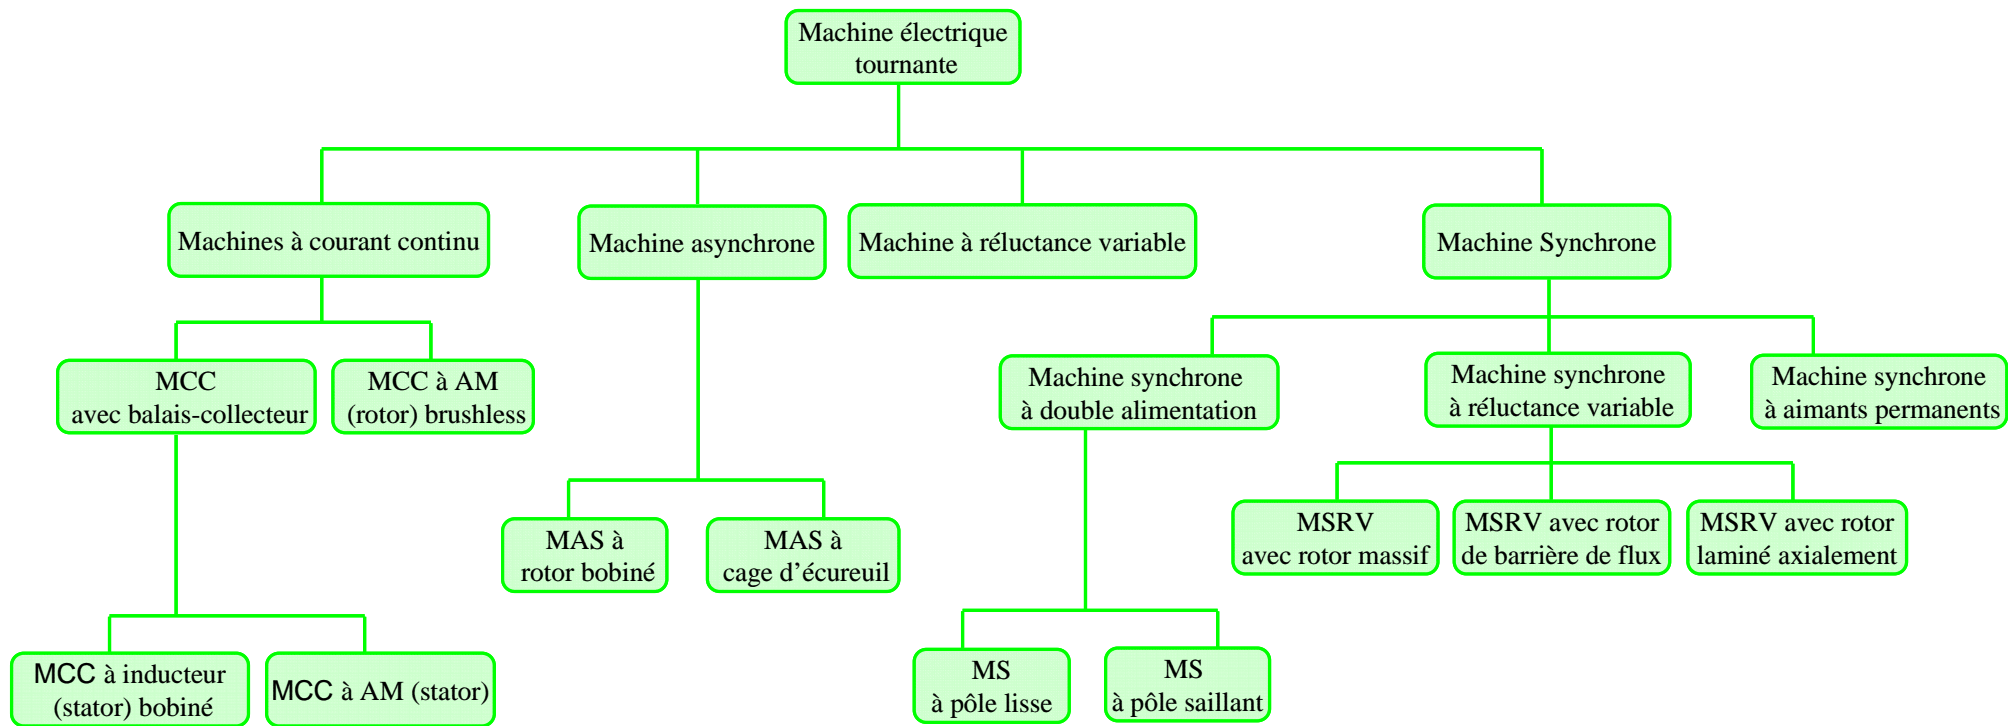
Machine électrique tournante

Machines à courant continu

Machine asynchrone

Machine à réluctance variable

Machine Synchrone

MCC avec balais-collecteur

MCC à AM (rotor) brushless

MCC à inducteur (stator) bobiné

MCC à AM (stator)

MAS à rotor bobiné

MAS à cage d'écureuil

Machine synchrone à double alimentation

Machine synchrone à réluctance variable

Machine synchrone à aimants permanents

MS à pôle lisse

MS à pôle saillant

MSRV avec rotor massif

MSRV avec rotor de barrière de flux

MSRV avec rotor laminé axialement